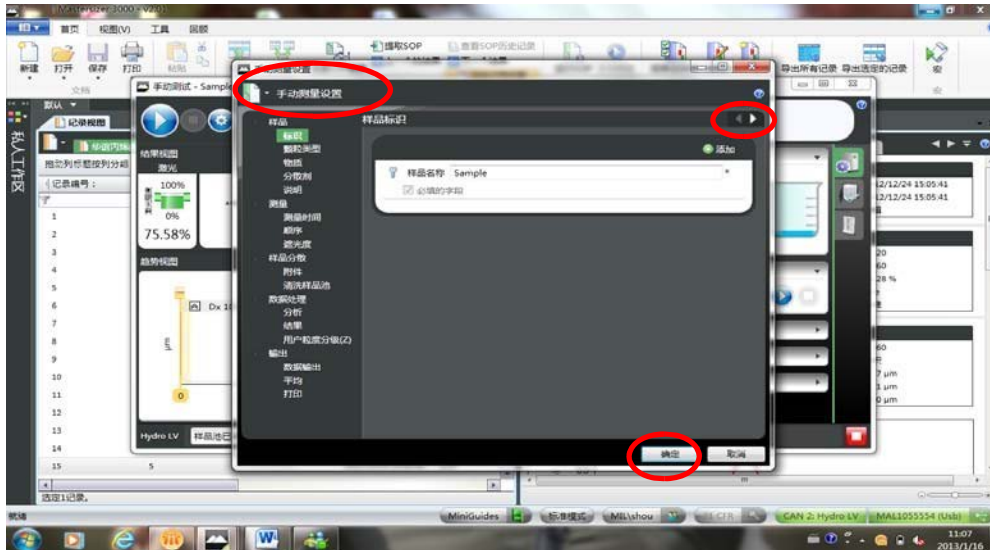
Mastersizer 3000 - V2.01

首页 视图(V) 工具 帮助

新建 打开 保存 打印 粘贴 提取SOP 查看SOP历史记录 导出所有记录 导出选定的记录 安

文档

默认

记录视图

手动测试 - Sample

手动测量设置

手动测量设置

样品
标识
颗粒类型
物质
分散剂
说明
测量
测量时间
顺序
遮光度
样品分散
附件
清洗样品池
数据处理
分析
结果
用户粒度分级(Z)
输出
数据输出
平均
打印

样品标识

添加

样品名称 Sample

必填的字段

确定 取消

结果视图
激光
100%
0%
75.58%

趋势视图

Dx 10

Hydro LV 样品池已

拖动列标题按列分组

记录编号：
1
2
3
4
5
6
7
8
9
10
11
12
13
14
15 5

选定1记录。

12/12/24 15:05:41
12/12/24 15:05:41

20
60
28 %

60

7 µm
1 µm
0 µm

就绪

MiniGuides 标准模式 MAL\shou CFR CAN 2: Hydro LV MAL1055554 (Usb)

11:07
2013/1/16